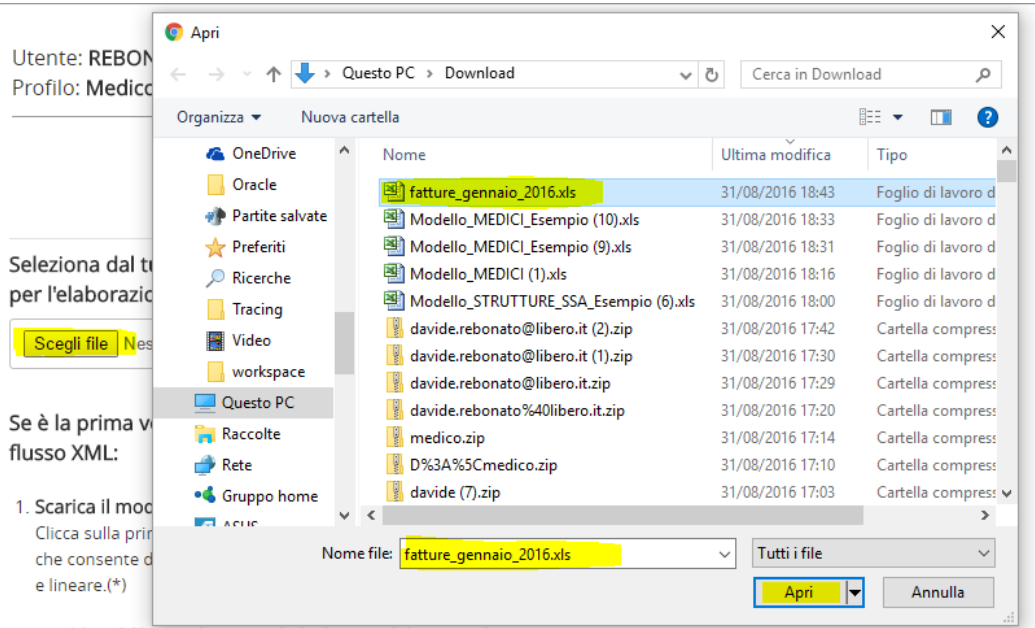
Utente: REBON
Profilo: Medico

Seleziona dal tu
per l'elaborazio

Scegli file Nes

Se è la prima vo
flusso XML:

1. Scarica il mod
Clicca sulla prin
che consente d
e lineare.(*)

Apri

Questo PC > Download

Cerca in Download

Organizza ▾ Nuova cartella

OneDrive
Oracle
Partite salvate
Preferiti
Ricerche
Tracing
Video
workspace
Questo PC
Raccolte
Rete
Gruppo home
ASUS

| Nome | Ultima modifica | Tipo |
|---|---|---|
| fatture_gennaio_2016.xls | 31/08/2016 18:43 | Foglio di lavoro d |
| Modello_MEDICI_Esempio (10).xls | 31/08/2016 18:33 | Foglio di lavoro d |
| Modello_MEDICI_Esempio (9).xls | 31/08/2016 18:31 | Foglio di lavoro d |
| Modello_MEDICI (1).xls | 31/08/2016 18:16 | Foglio di lavoro d |
| Modello_STRUTTURE_SSA_Esempio (6).xls | 31/08/2016 18:00 | Foglio di lavoro d |
| davide.rebonato@libero.it (2).zip | 31/08/2016 17:42 | Cartella compress |
| davide.rebonato@libero.it (1).zip | 31/08/2016 17:30 | Cartella compress |
| davide.rebonato@libero.it.zip | 31/08/2016 17:29 | Cartella compress |
| davide.rebonato%40libero.it.zip | 31/08/2016 17:20 | Cartella compress |
| medico.zip | 31/08/2016 17:14 | Cartella compress |
| D%3A%5Cmedico.zip | 31/08/2016 17:10 | Cartella compress |
| davide (7).zip | 31/08/2016 17:03 | Cartella compress |

Nome file: fatture_gennaio_2016.xls
Tutti i file
Apri
Annulla